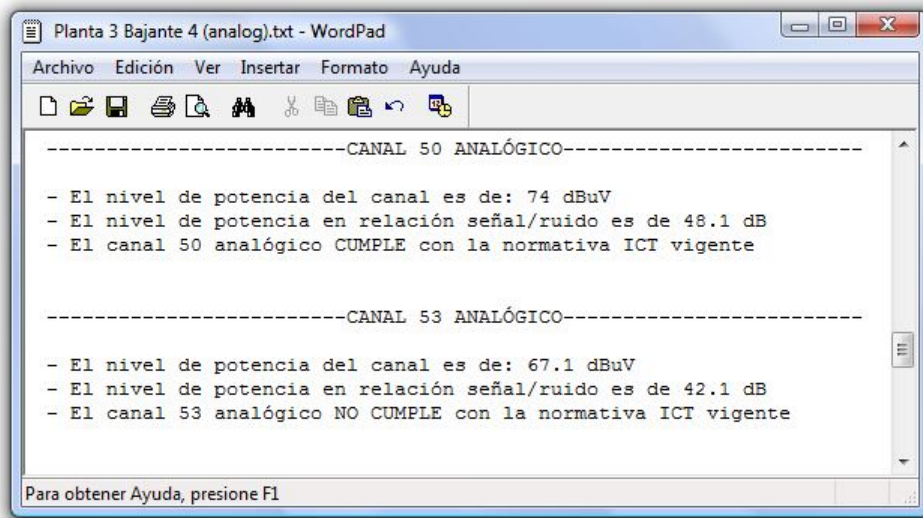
Planta 3 Bajante 4 (analog).txt - WordPad

Archivo Edición Ver Insertar Formato Ayuda

-------------------------CANAL 50 ANALÓGICO-------------------------

- El nivel de potencia del canal es de: 74 dBuV
- El nivel de potencia en relación señal/ruido es de 48.1 dB
- El canal 50 analógico CUMPLE con la normativa ICT vigente

-------------------------CANAL 53 ANALÓGICO-------------------------

- El nivel de potencia del canal es de: 67.1 dBuV
- El nivel de potencia en relación señal/ruido es de 42.1 dB
- El canal 53 analógico NO CUMPLE con la normativa ICT vigente

Para obtener Ayuda, presione F1